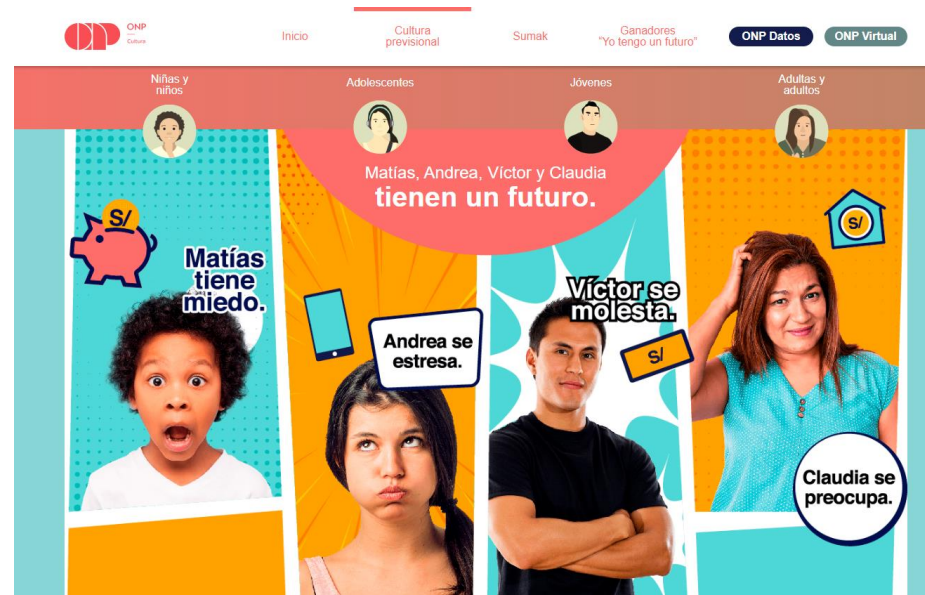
ONP Cultura

Inicio

Cultura previsional

Sumak

Ganadores "Yo tengo un futuro"

ONP Datos

ONP Virtual

Niñas y niños

Adolescentes

Jóvenes

Adultas y adultos

Matías, Andrea, Víctor y Claudia tienen un futuro.

S/

Matías tiene miedo.

Andrea se estresa.

Víctor se molesta.

S/

S/

Claudia se preocupa.